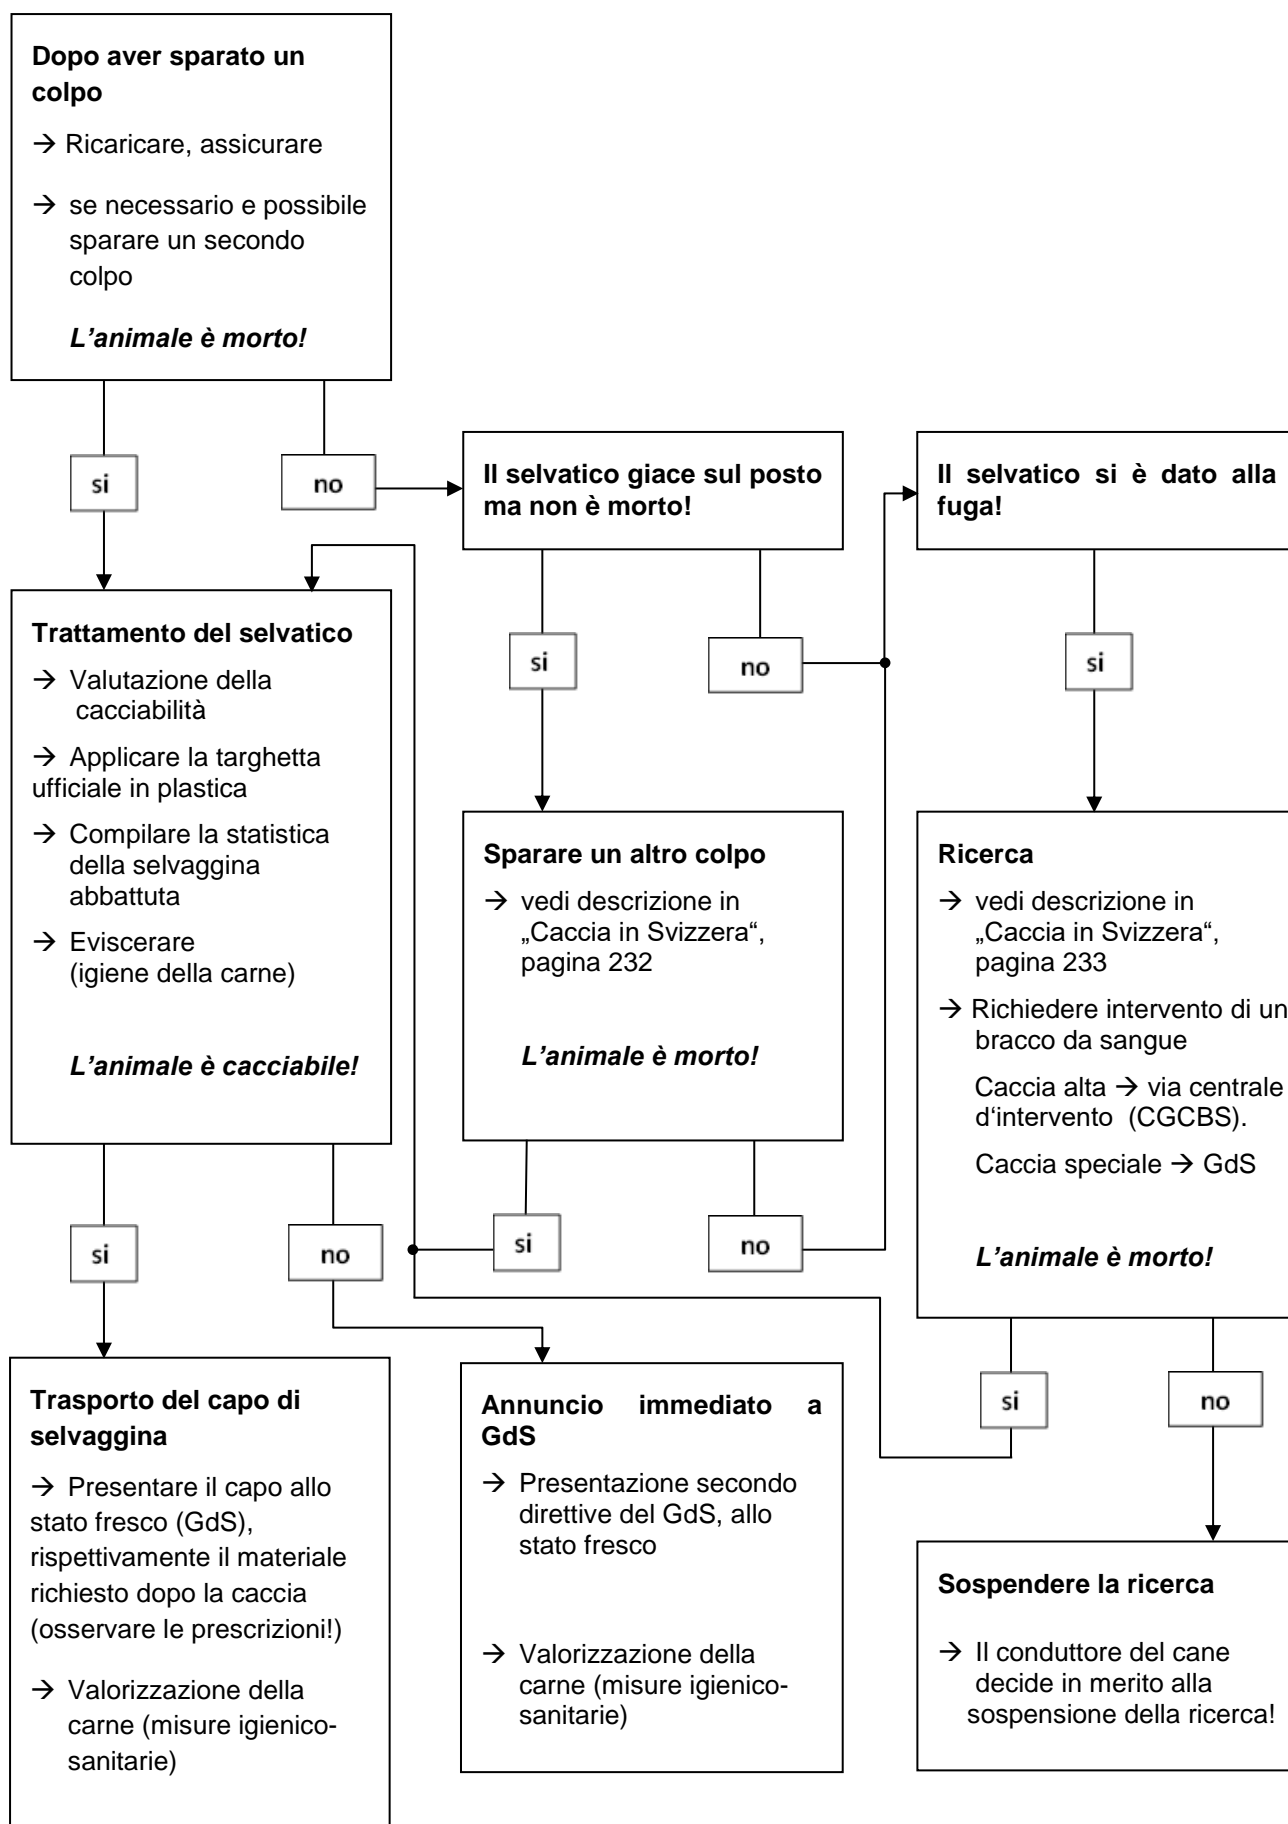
**Dopo aver sparato un colpo**

→ Ricaricare, assicurare

→ se necessario e possibile sparare un secondo colpo

***L'animale è morto!***

si

no

**Il selvatico giace sul posto ma non è morto!**

**Il selvatico si è dato alla fuga!**

**Trattamento del selvatico**

→ Valutazione della cacciabilità

→ Applicare la targhetta ufficiale in plastica

→ Compilare la statistica della selvaggina abbattuta

→ Eviscerare (igiene della carne)

***L'animale è cacciabile!***

si

no

si

**Sparare un altro colpo**

→ vedi descrizione in „Caccia in Svizzera", pagina 232

***L'animale è morto!***

**Ricerca**

→ vedi descrizione in „Caccia in Svizzera", pagina 233

→ Richiedere intervento di un bracco da sangue

Caccia alta → via centrale d'intervento (CGCBS).

Caccia speciale → GdS

***L'animale è morto!***

si

no

si

no

si

no

**Trasporto del capo di selvaggina**

→ Presentare il capo allo stato fresco (GdS), rispettivamente il materiale richiesto dopo la caccia (osservare le prescrizioni!)

→ Valorizzazione della carne (misure igienico-sanitarie)

**Annuncio immediato a GdS**

→ Presentazione secondo direttive del GdS, allo stato fresco

→ Valorizzazione della carne (misure igienico-sanitarie)

**Sospendere la ricerca**

→ Il conduttore del cane decide in merito alla sospensione della ricerca!